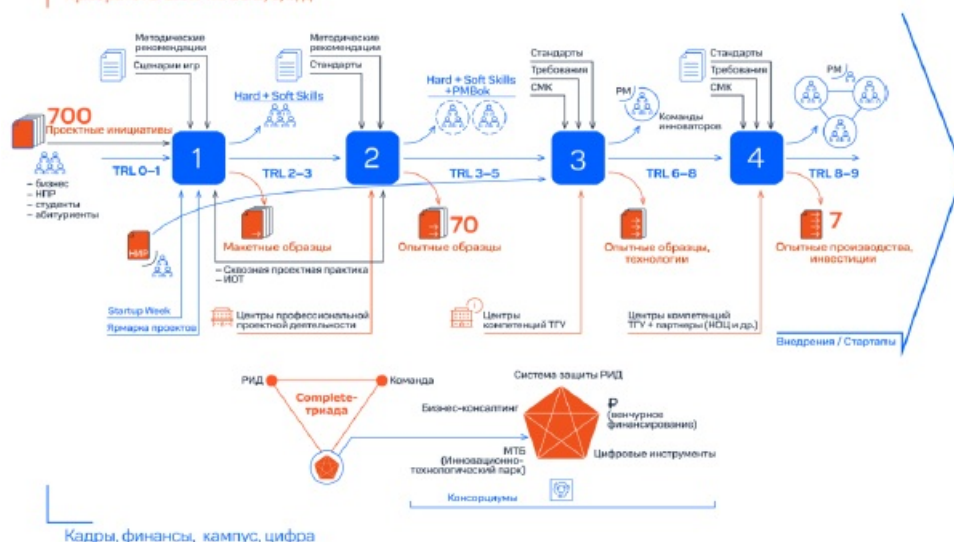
Методические рекомендации

Сценарии игр

Методические рекомендации

Стандарты

Стандарты

Требования

СМК

Стандарты

Требования

СМК

700
Проектные инициативы

– бизнес
– НПР
– студенты
– абитуриенты

Hard + Soft Skills

Hard + Soft Skills + PMBok

PM

Команды инноваторов

PM

1

2

3

4

TRL 0–1

TRL 2–3

TRL 3–5

TRL 6–8

TRL 8–9

НИР

Макетные образцы

70
Опытные образцы

Опытные образцы, технологии

7
Опытные производства, инвестиции

– Сквозная проектная практика
– ИОТ

Startup Week

Ярмарка проектов

Центры профессиональной проектной деятельности

Центры компетенций ТГУ

Центры компетенций ТГУ + партнеры (НОЦ и др.)

Внедрения / Стартапы

РИД

Команда

Complete-триада

Система защиты РИД

Бизнес-консалтинг

₽
Венчурное финансирование

МТБ (Инновационно-технологический парк)

Цифровые инструменты

Консорциумы

Кадры, финансы, кампус, цифра